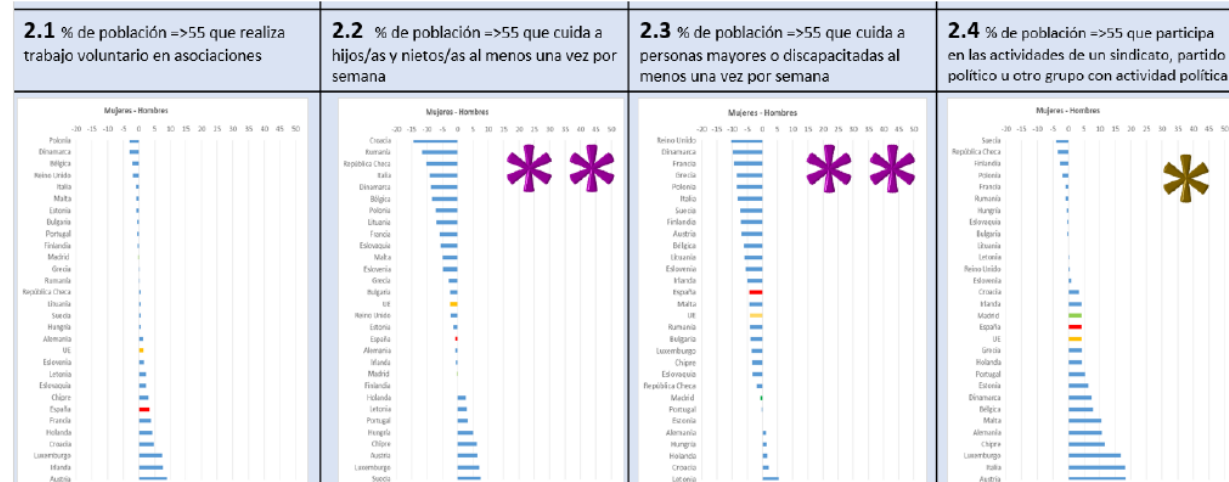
**2.1** % de población =>55 que realiza trabajo voluntario en asociaciones

Mujeres - Hombres

-20 -15 -10 -5 0 5 10 15 20 25 30 35 40 45 50

Polonia
Dinamarca
Bélgica
Reino Unido
Italia
Malta
Estonia
Bulgaria
Portugal
Finlandia
Madrid
Grecia
Rumania
República Checa
Lituania
Suecia
Hungría
Alemania
UE
Eslovenia
Letonia
Eslovaquia
Chipre
España
Francia
Holanda
Croacia
Luxemburgo
Irlanda
Austria

**2.2** % de población =>55 que cuida a hijos/as y nietos/as al menos una vez por semana

Mujeres - Hombres

-20 -15 -10 -5 0 5 10 15 20 25 30 35 40 45 50

Croacia
Rumania
República Checa
Italia
Dinamarca
Bélgica
Polonia
Lituania
Francia
Eslovaquia
Malta
Eslovenia
Grecia
Bulgaria
UE
Reino Unido
Estonia
España
Alemania
Irlanda
Madrid
Finlandia
Holanda
Letonia
Portugal
Hungría
Chipre
Austria
Luxemburgo
Suecia

**2.3** % de población =>55 que cuida a personas mayores o discapacitadas al menos una vez por semana

Mujeres - Hombres

-20 -15 -10 -5 0 5 10 15 20 25 30 35 40 45 50

Reino Unido
Dinamarca
Francia
Grecia
Polonia
Italia
Suecia
Finlandia
Austria
Bélgica
Lituania
Eslovenia
Irlanda
España
Malta
UE
Rumania
Bulgaria
Luxemburgo
Chipre
Eslovaquia
República Checa
Madrid
Portugal
Estonia
Alemania
Hungría
Holanda
Croacia
Letonia

**2.4** % de población =>55 que participa en las actividades de un sindicato, partido político u otro grupo con actividad política

Mujeres - Hombres

-20 -15 -10 -5 0 5 10 15 20 25 30 35 40 45 50

Suecia
República Checa
Finlandia
Polonia
Francia
Rumania
Hungría
Eslovaquia
Bulgaria
Lituania
Letonia
Reino Unido
Eslovenia
Croacia
Irlanda
Madrid
España
UE
Grecia
Holanda
Portugal
Estonia
Dinamarca
Bélgica
Malta
Alemania
Chipre
Luxemburgo
Italia
Austria